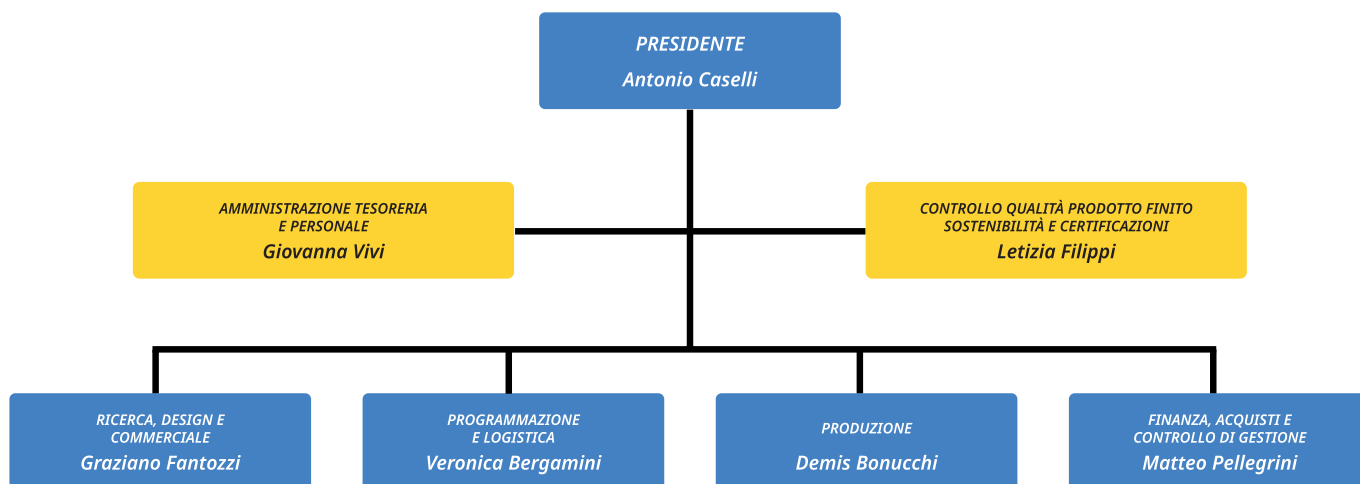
PRESIDENTE
Antonio Caselli

AMMINISTRAZIONE TESORERIA E PERSONALE
Giovanna Vivi

CONTROLLO QUALITÀ PRODOTTO FINITO SOSTENIBILITÀ E CERTIFICAZIONI
Letizia Filippi

RICERCA, DESIGN E COMMERCIALE
Graziano Fantozzi

PROGRAMMAZIONE E LOGISTICA
Veronica Bergamini

PRODUZIONE
Demis Bonucchi

FINANZA, ACQUISTI E CONTROLLO DI GESTIONE
Matteo Pellegrini